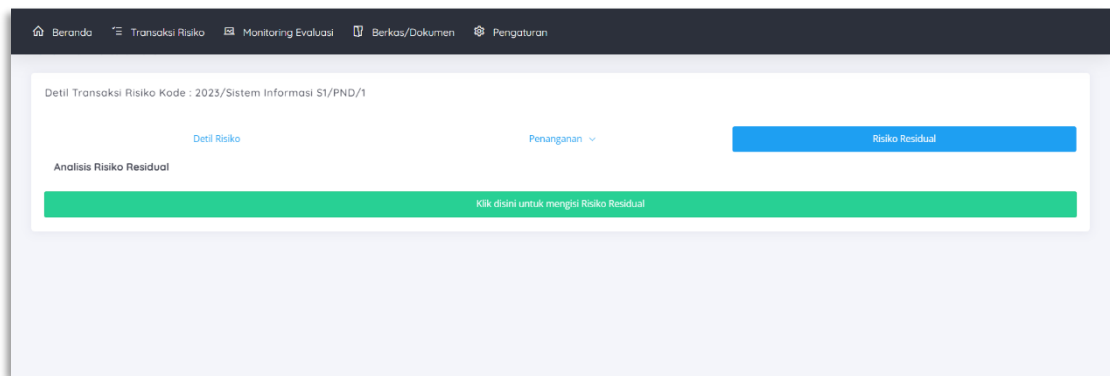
Beranda Transaksi Risiko Monitoring Evaluasi Berkas/Dokumen Pengaturan

Detil Transaksi Risiko Kode : 2023/Sistem Informasi S1/PND/1

Detil Risiko Penanganan Risiko Residual

Analisis Risiko Residual

Klik disini untuk mengisi Risiko Residual